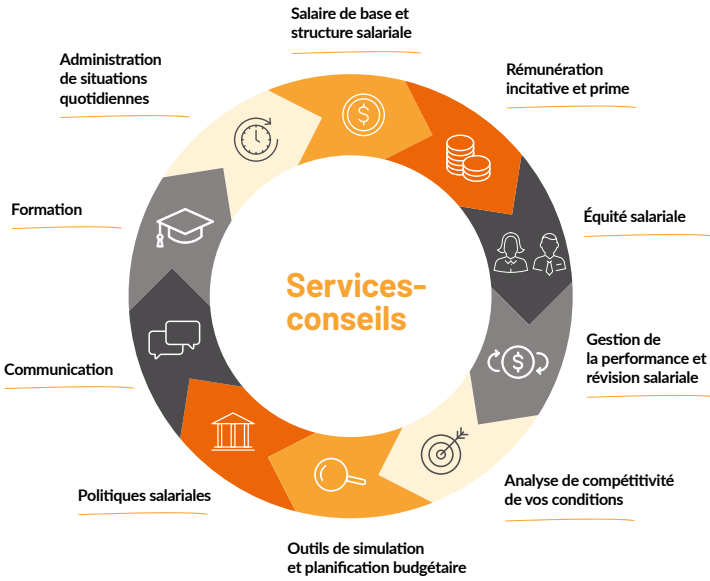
Salaire de base et structure salariale

Rémunération incitative et prime

Équité salariale

Gestion de la performance et révision salariale

Analyse de compétitivité de vos conditions

Outils de simulation et planification budgétaire

Politiques salariales

Communication

Formation

Administration de situations quotidiennes

Services-conseils